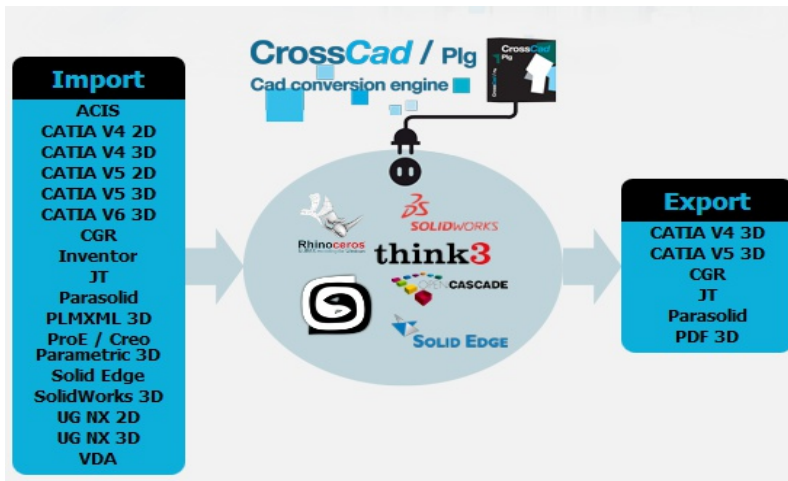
CrossCad / Plg
Cad conversion engine

CrossCad
Plg

Import
ACIS
CATIA V4 2D
CATIA V4 3D
CATIA V5 2D
CATIA V5 3D
CATIA V6 3D
CGR
Inventor
JT
Parasolid
PLMXML 3D
ProE / Creo Parametric 3D
Solid Edge
SolidWorks 3D
UG NX 2D
UG NX 3D
VDA

Rhinoceros
SOLIDWORKS
think3
OPENCASCADE
SOLID EDGE

Export
CATIA V4 3D
CATIA V5 3D
CGR
JT
Parasolid
PDF 3D